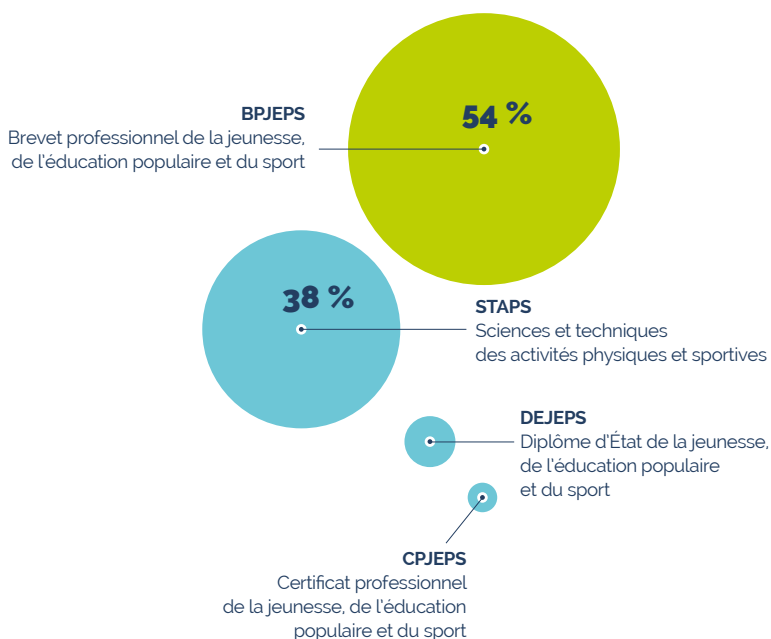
54 %

BPJEPS
Brevet professionnel de la jeunesse, de l'éducation populaire et du sport

38 %

STAPS
Sciences et techniques des activités physiques et sportives

DEJEPS
Diplôme d'État de la jeunesse, de l'éducation populaire et du sport

CPJEPS
Certificat professionnel de la jeunesse, de l'éducation populaire et du sport